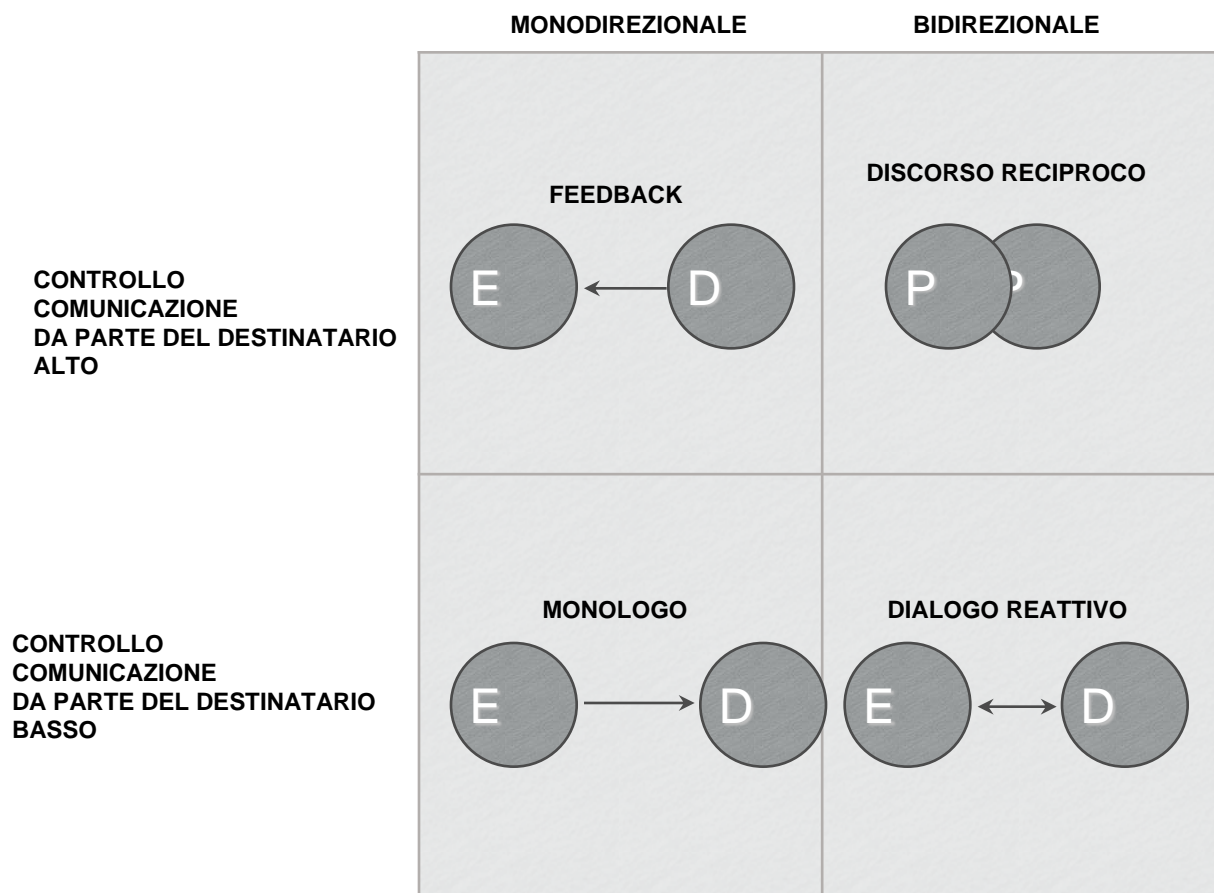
MONODIREZIONALE

BIDIREZIONALE

CONTROLLO COMUNICAZIONE DA PARTE DEL DESTINATARIO ALTO

FEEDBACK

E

D

DISCORSO RECIPROCO

P

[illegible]

CONTROLLO COMUNICAZIONE DA PARTE DEL DESTINATARIO BASSO

MONOLOGO

E

D

DIALOGO REATTIVO

E

D